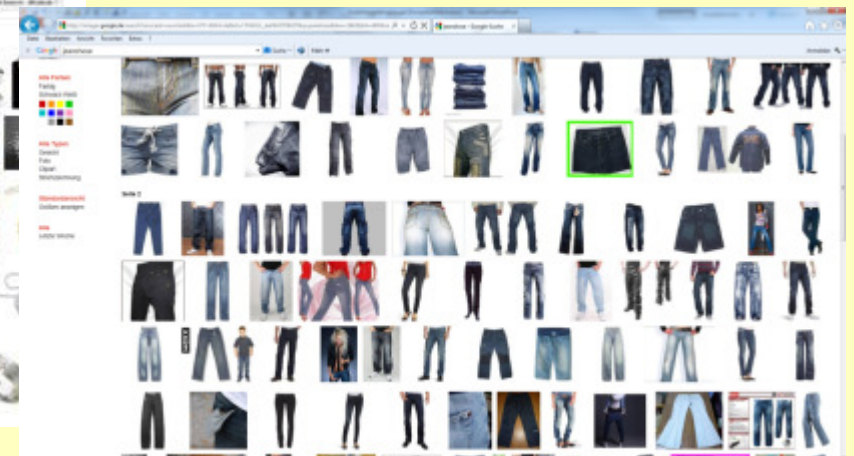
Datei Bearbeiten Ansicht Favoriten Extras

Google jeanshose

jeanshose - Google-Suche

Suche

Alle Farben
Farbig
Schwarz-Weiß

Alle Typen
Gesicht
Foto
Clipart
Strichzeichnung

Standardansicht
Größen anzeigen

Alle
Letzte Woche

Seite 2

Anmelden